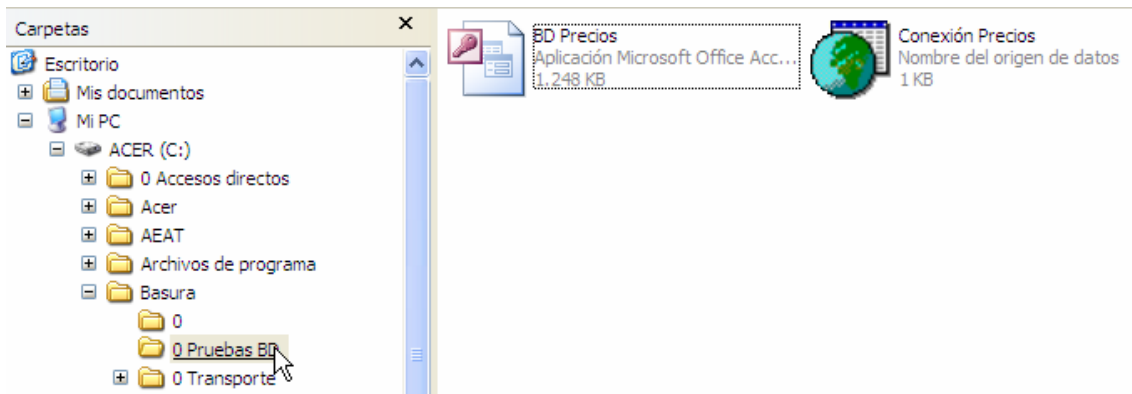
Carpetas ×

Escritorio
Mis documentos
Mi PC
ACER (C:)
0 Accesos directos
Acer
AEAT
Archivos de programa
Basura
0
0 Pruebas BD
0 Transporte

BD Precios
Aplicación Microsoft Office Acc...
1.248 KB

Conexión Precios
Nombre del origen de datos
1 KB